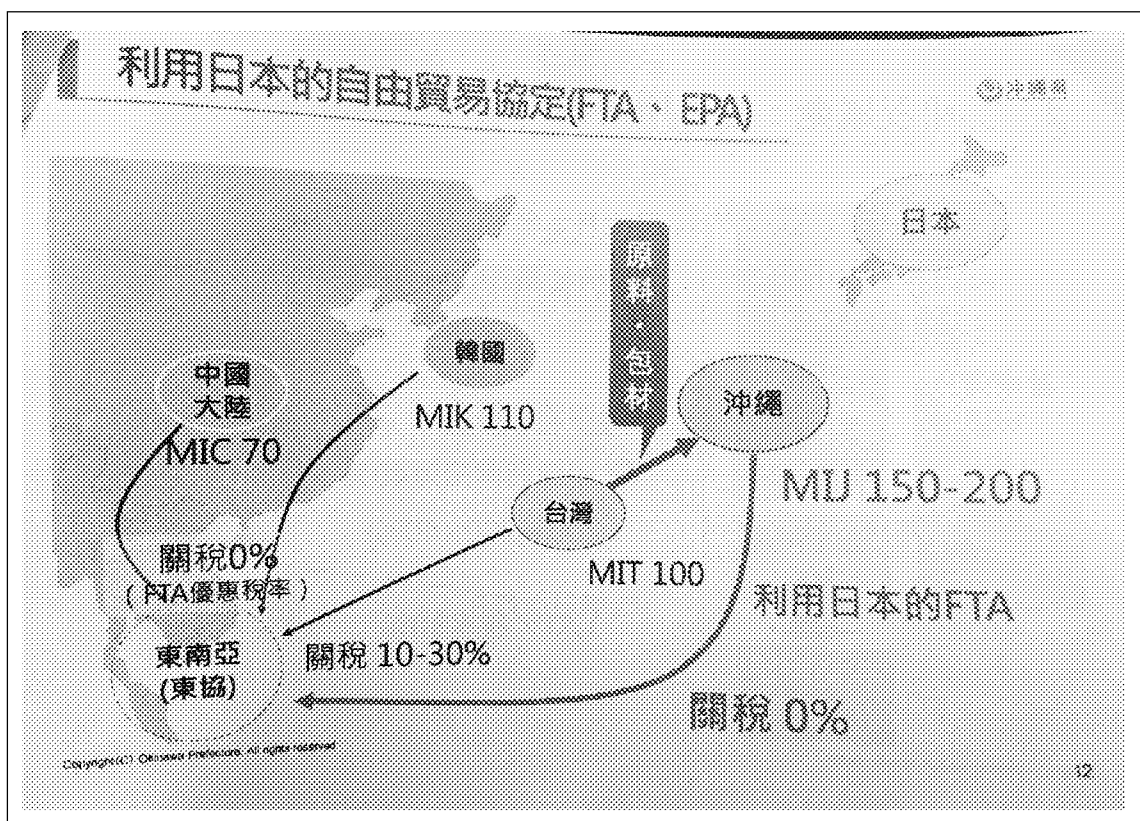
利用日本的自由貿易協定(FTA、EPA)

沖繩縣

日本

原料・包材

韓國

中國
大陸

MIC 70

MIK 110

沖繩

MIJ 150-200

台灣

MIT 100

關稅0%
(FTA優惠稅率)

利用日本的FTA

東南亞
(東協)

關稅 10-30%

關稅 0%

Copyright(C) Okinawa Prefecture. All rights reserved

12